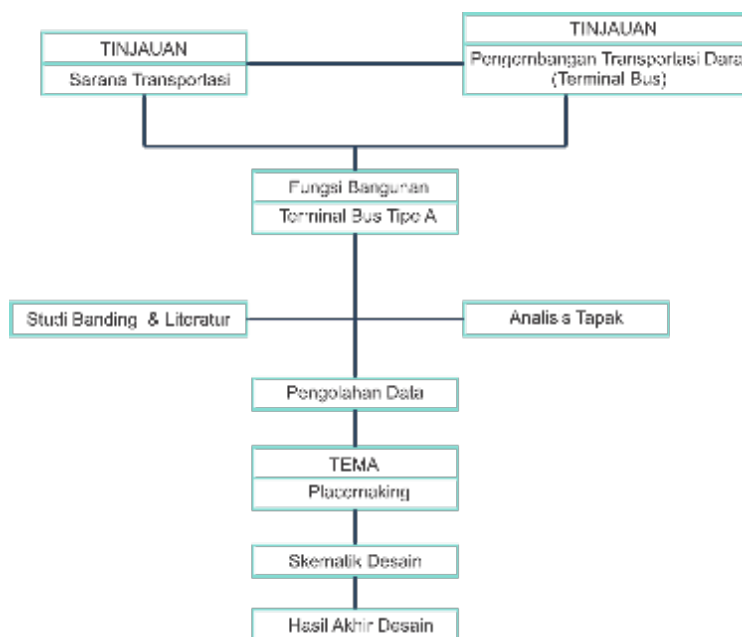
TINJAUAN
Sarana Transportasi

TINJAUAN
Pengembangan Transportasi Darat (Terminal Bus)

Fungsi Bangunan
Terminal Bus Tipe A

Studi Banding & Literatur

Analisis Tapak

Pengolahan Data

TEMA
Placemaking

Skematik Desain

Hasil Akhir Desain